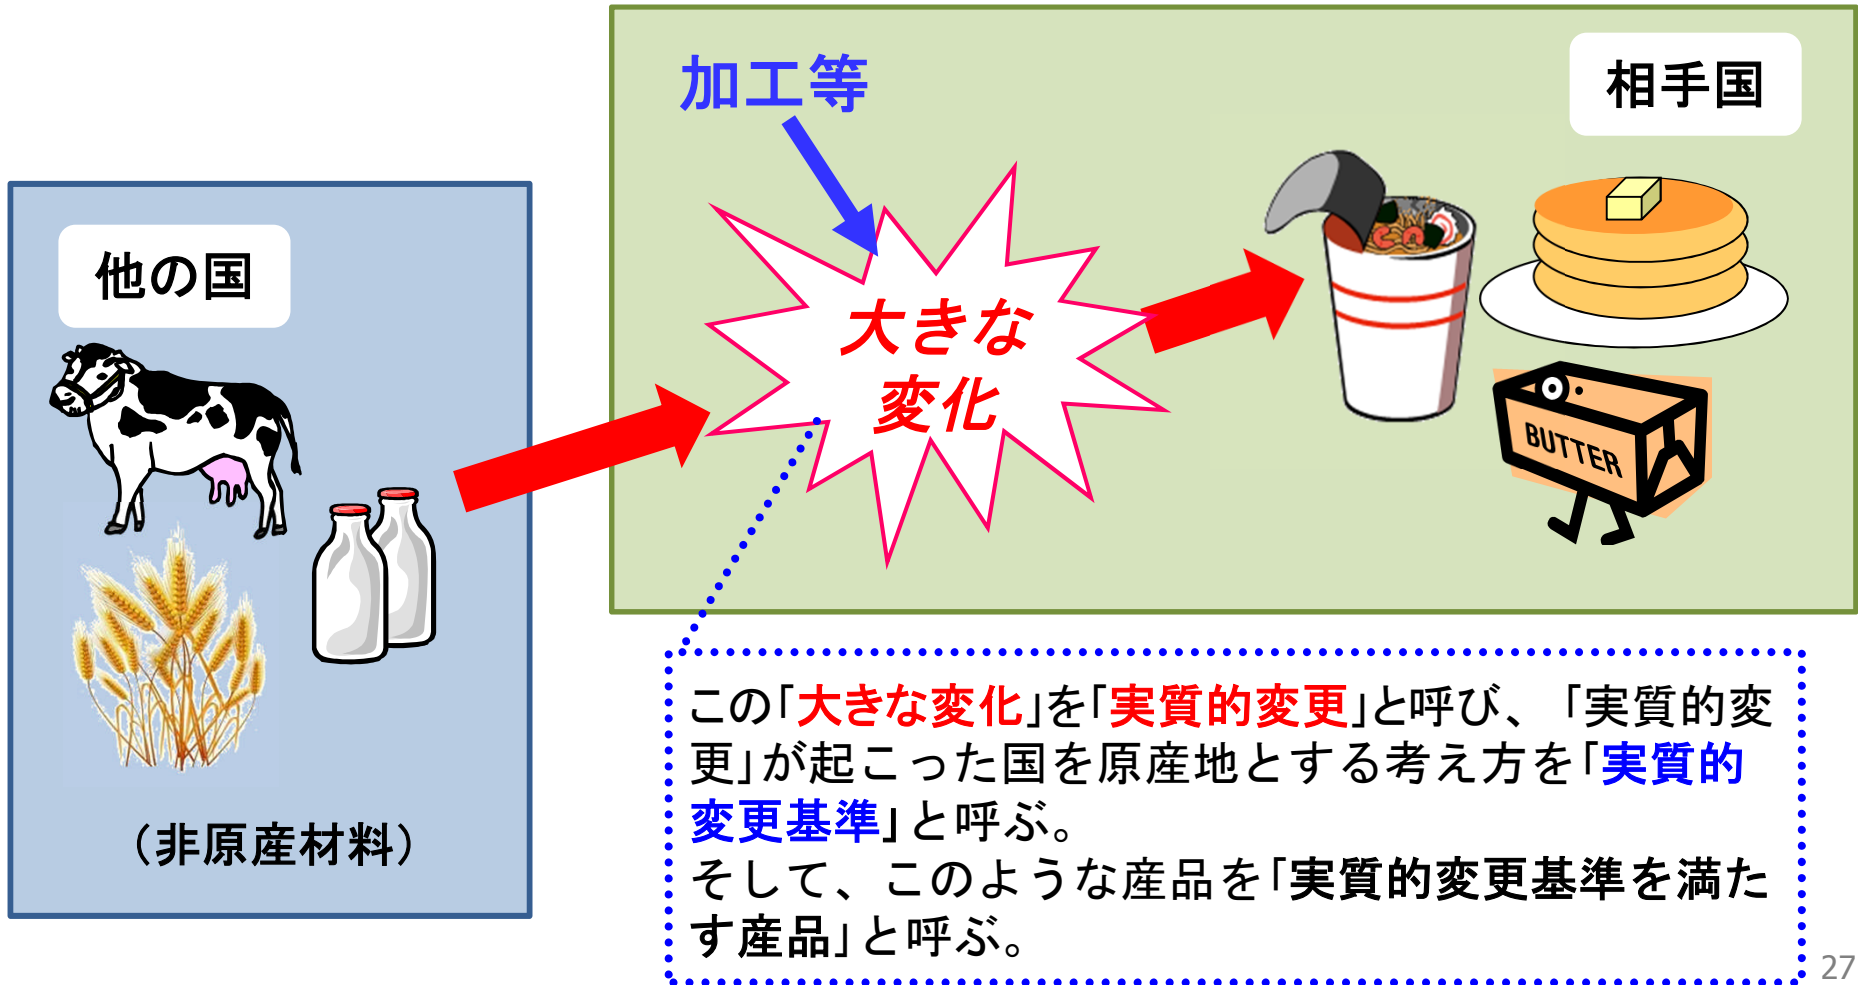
他の国

(非原産材料)

加工等

相手国

大きな変化

BUTTER

この「大きな変化」を「実質的変更」と呼び、「実質的変更」が起こった国を原産地とする考え方を「実質的変更基準」と呼ぶ。
そして、このような産品を「実質的変更基準を満たす産品」と呼ぶ。

27